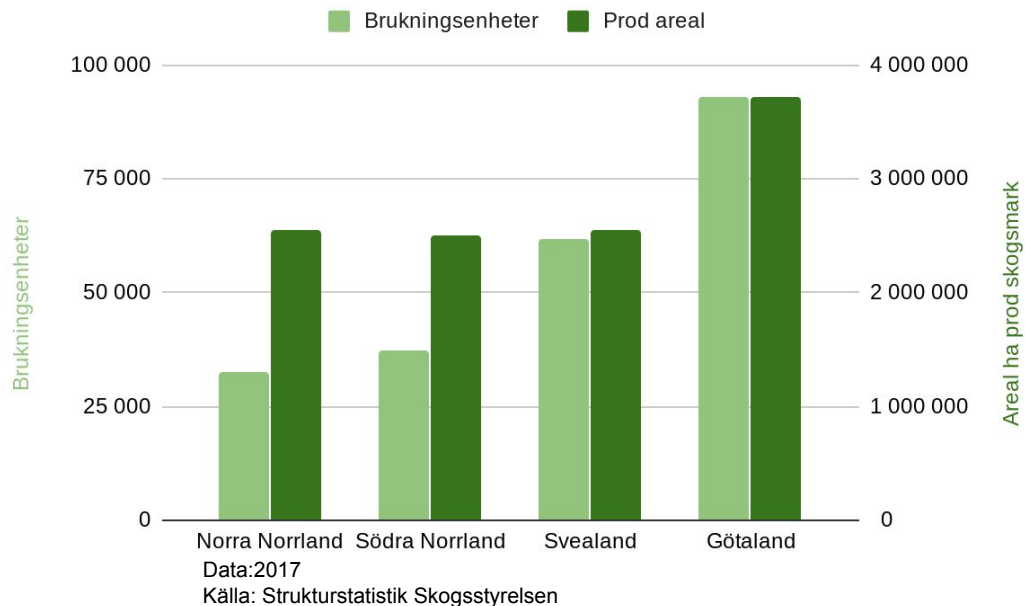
Brukningsenheter Prod areal

Brukningsenheter

100 000
75 000
50 000
25 000
0

Areal ha prod skogsmark

4 000 000
3 000 000
2 000 000
1 000 000
0

Norra Norrland Södra Norrland Svealand Götaland

Data:2017
Källa: Strukturstatistik Skogsstyrelsen